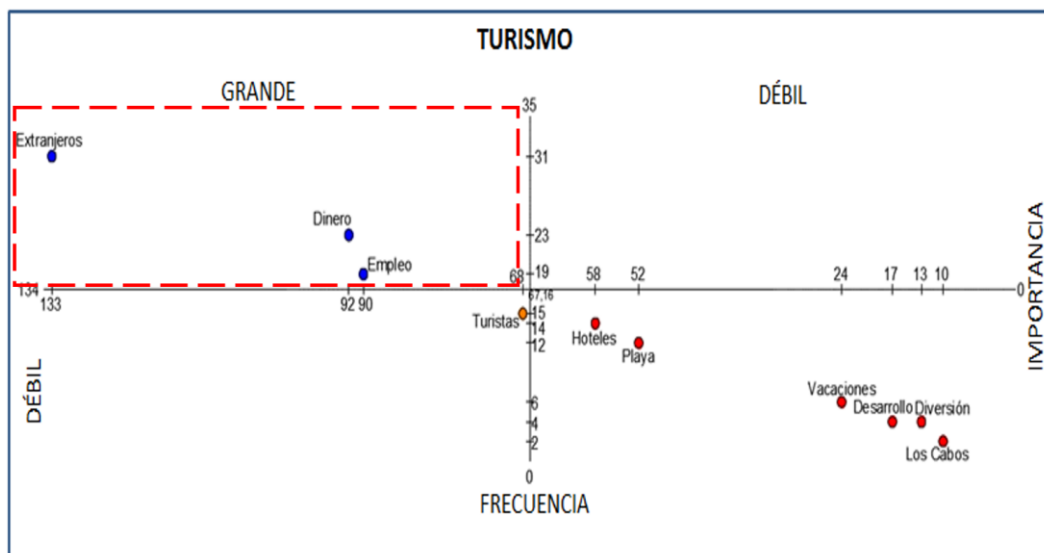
TURISMO

GRANDE

DÉBIL

35

Extranjeros

31

Dinero

23

Empleo

19

68

58

52

24

17

13

10

134

133

92

90

67,16

0

IMPORTANCIA

Turistas

15

14

12

Hoteles

Playa

DÉBIL

Vacaciones

6

4

2

Desarrollo

Diversión

Los Cabos

0

FRECUENCIA